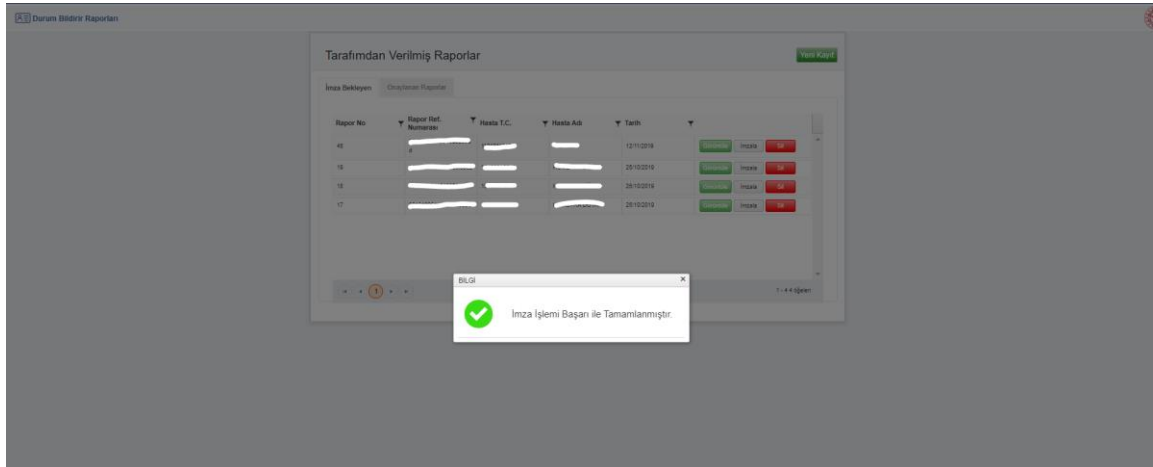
Durum Bildirir Raporları

Tarafımdan Verilmiş Raporlar

Yeni Kayıt

İmza Bekleyen | Onaylanan Raporlar

| Rapor No | Rapor Ref. Numarası | Hasta T.C. | Hasta Adı | Tarih | |
|---|---|---|---|---|---|
| 46 | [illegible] | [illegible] | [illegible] | 12/11/2018 | Görüntüle İmzala Sil |
| 19 | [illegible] | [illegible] | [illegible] | 25/10/2018 | Görüntüle İmzala Sil |
| 18 | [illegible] | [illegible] | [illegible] | 25/10/2018 | Görüntüle İmzala Sil |
| 17 | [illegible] | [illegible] | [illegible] | 25/10/2018 | Görüntüle İmzala Sil |

1

1 - 4 / 4 öğeler

BİLGİ

×

İmza İşlemi Başarı ile Tamamlanmıştır.